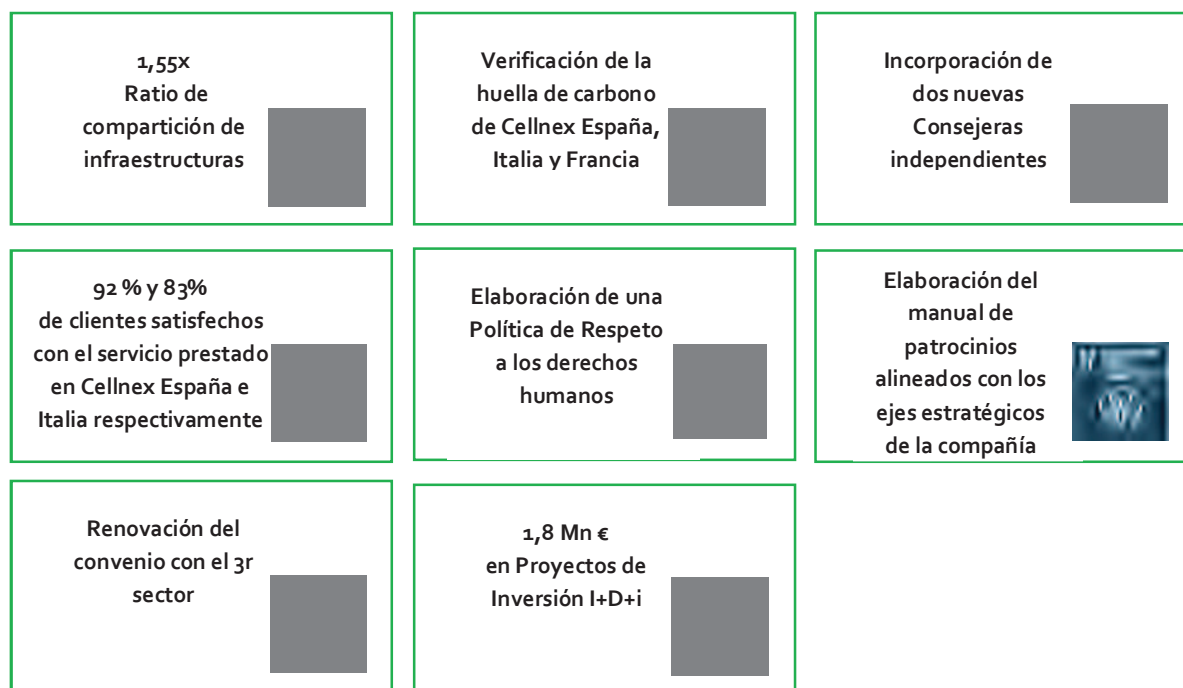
1,55x
Ratio de compartición de infraestructuras

Verificación de la huella de carbono de Cellnex España, Italia y Francia

Incorporación de dos nuevas Consejeras independientes

92 % y 83%
de clientes satisfechos con el servicio prestado en Cellnex España e Italia respectivamente

Elaboración de una Política de Respeto a los derechos humanos

Elaboración del manual de patrocinios alineados con los ejes estratégicos de la compañía

Renovación del convenio con el 3r sector

1,8 Mn €
en Proyectos de Inversión I+D+i